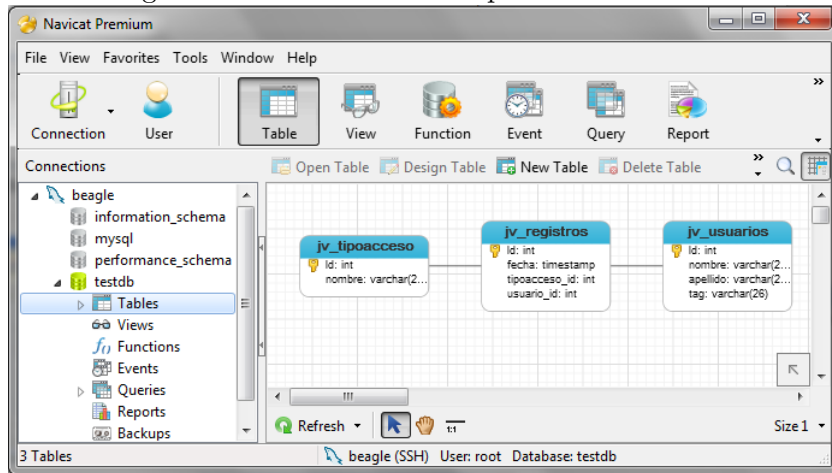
Navicat Premium

File View Favorites Tools Window Help

Connection User Table View Function Event Query Report

Connections

Open Table Design Table New Table Delete Table

beagle
information_schema
mysql
performance_schema
testdb
Tables
Views
Functions
Events
Queries
Reports
Backups

jv_tipoacceso
Id: int
nombre: varchar(2...

jv_registros
Id: int
fecha: timestamp
tipoacceso_id: int
usuario_id: int

jv_usuarios
Id: int
nombre: varchar(2...
apellido: varchar(2...
tag: varchar(26)

Refresh

1:1

Size 1

3 Tables

beagle (SSH) User: root Database: testdb